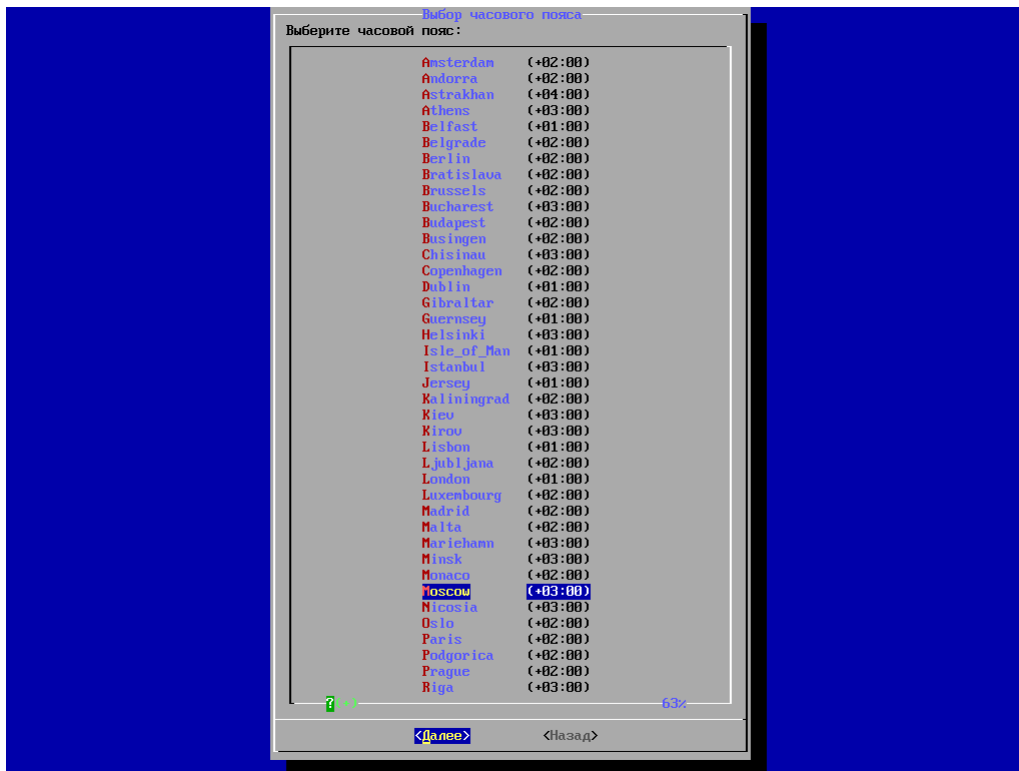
Выбор часового пояса

Выберите часовой пояс:

| | |
|---|---|
| Amsterdam | (+02:00) |
| Andorra | (+02:00) |
| Astrakhan | (+04:00) |
| Athens | (+03:00) |
| Belfast | (+01:00) |
| Belgrade | (+02:00) |
| Berlin | (+02:00) |
| Bratislava | (+02:00) |
| Brussels | (+02:00) |
| Bucharest | (+03:00) |
| Budapest | (+02:00) |
| Busingen | (+02:00) |
| Chisinau | (+03:00) |
| Copenhagen | (+02:00) |
| Dublin | (+01:00) |
| Gibraltar | (+02:00) |
| Guernsey | (+01:00) |
| Helsinki | (+03:00) |
| Isle_of_Man | (+01:00) |
| Istanbul | (+03:00) |
| Jersey | (+01:00) |
| Kaliningrad | (+02:00) |
| Kiev | (+03:00) |
| Kirov | (+03:00) |
| Lisbon | (+01:00) |
| Ljubljana | (+02:00) |
| London | (+01:00) |
| Luxembourg | (+02:00) |
| Madrid | (+02:00) |
| Malta | (+02:00) |
| Mariehamn | (+03:00) |
| Minsk | (+03:00) |
| Monaco | (+02:00) |
| Moscow | (+03:00) |
| Nicosia | (+03:00) |
| Oslo | (+02:00) |
| Paris | (+02:00) |
| Podgorica | (+02:00) |
| Prague | (+02:00) |
| Riga | (+03:00) |

?(+) 63%

<Далее> <Назад>